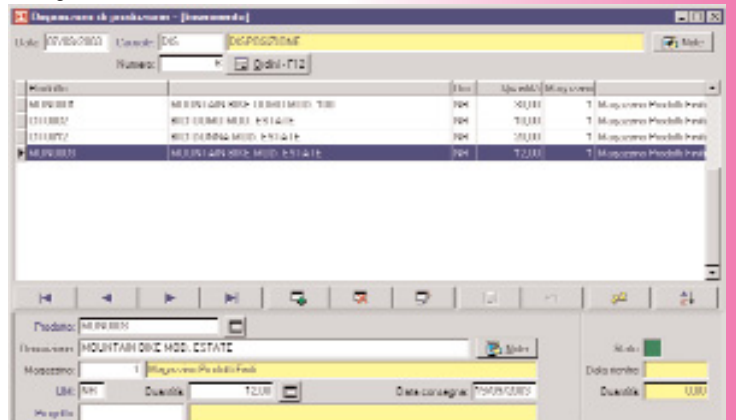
Disposizione di produzione - [Inserimento]

Data 07/05/2003 Causale DIS DISPOSIZIONE

Numero 6 Ordini - F12

Note

| Articolo | | Um | Quantità | Magazzino | |
|---|---|---|---|---|---|
| MUN0001 | MOUNTAIN BIKE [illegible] | NR | 10,00 | 1 | Magazzino Prodotti finiti |
| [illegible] | BICI DONNA MOD. ESTATE | NR | 10,00 | 1 | Magazzino Prodotti finiti |
| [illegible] | BICI DONNA MOD. ESTATE | NR | 10,00 | 1 | Magazzino Prodotti finiti |
| MUN0001 | MOUNTAIN BIKE MOD. ESTATE | NR | 12,00 | 1 | Magazzino Prodotti finiti |

Prodotto MUN0001

Descrizione MOUNTAIN BIKE MOD. ESTATE

Note

Magazzino 1 Magazzino Prodotti finiti

UM NR Quantità 12,00 Data consegna 15/05/2003

Progetto

Stato

Data nonfine

Quantità 0,00